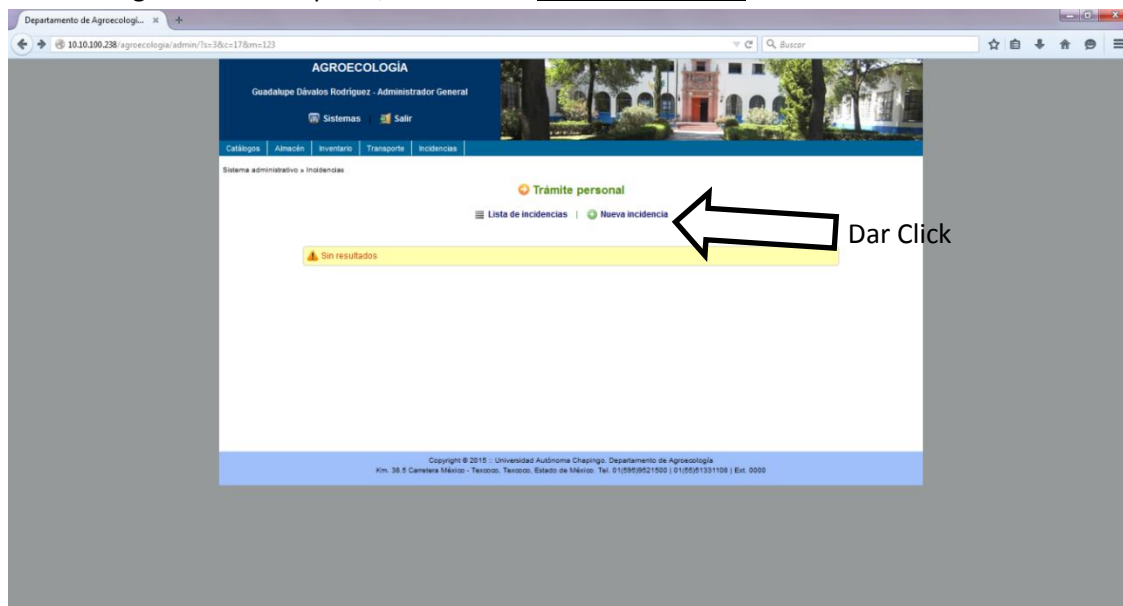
Departamento de Agroecologí... ×

10.10.100.238/agroecologia/admin/?s=3&c=17&m=123

Buscar

AGROECOLOGÍA

Guadalupe Dávalos Rodríguez - Administrador General

Sistemas | Salir

Catálogos | Almacén | Inventario | Transporte | Incidencias

Sistema administrativo » Incidencias

Trámite personal

Lista de incidencias | Nueva incidencia

Dar Click

Sin resultados

Copyright © 2015 :: Universidad Autónoma Chapingo. Departamento de Agroecología
Km. 38.5 Carretera México - Texcoco, Texcoco, Estado de México. Tel. 01(595)9521500 | 01(55)51331108 | Ext. 0000